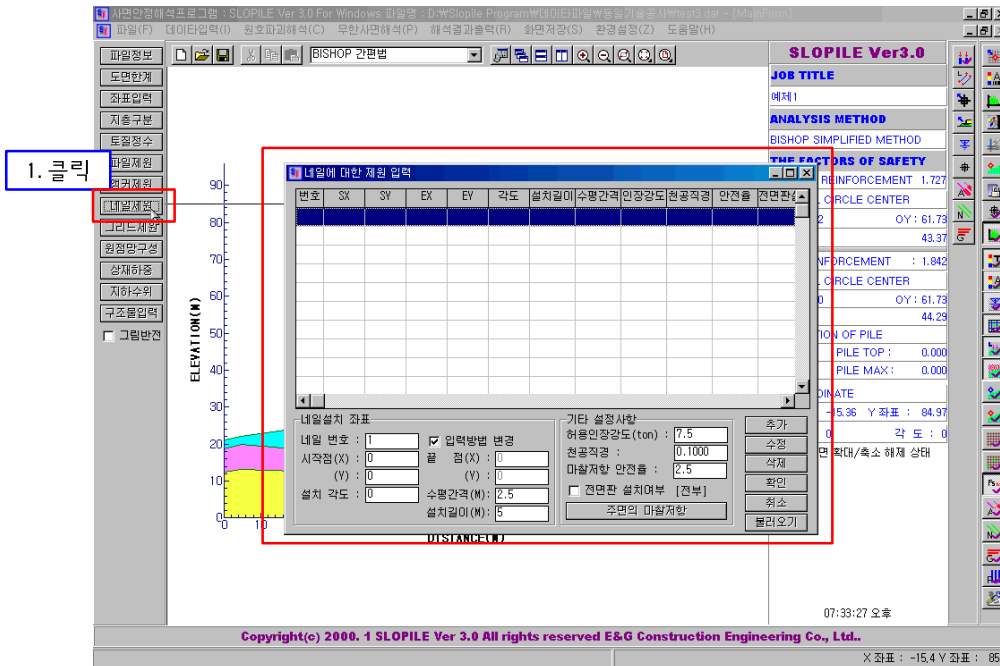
사면안정해석프로그램 : SLOPILE Ver 3.0 For Windows 파일명 : D:\Slopile Program\데이타파일\동일기술용사\test.dat - [MainForm]
파일(F) 데이타입력(I) 원호파괴해석(C) 무한사면해석(P) 해석결과출력(R) 화면저장(S) 환경설정(Z) 도움말(H)

파일정보
도면한계
좌표입력
지층구분
토질정수
파일제원
앵커제원
네일제원
그리드제원
원점망구성
상재하중
지하수위
구조물입력
그림반전

1. 클릭

BISHOP 간편법

90
80
70
60
50
40
30
20
10
0
0 10
ELEVATION(M)
DISTANCE(M)

네일에 대한 제원 입력

| 번호 | SX | SY | EX | EY | 각도 | 설치길이 | 수평간격 | 인장강도 | 천공직경 | 안전율 | 전면판설 |
|---|---|---|---|---|---|---|---|---|---|---|---|
| | | | | | | | | | | | |

네일설치 좌표
네일 번호 : 1
입력방법 변경
시작점(X) : 0
끝 점(X) : 0
(Y) : 0
(Y) : 0
설치 각도 : 0
수평간격(M): 2.5
설치길이(M): 5

기타 설정사항
허용인장강도(ton) : 7.5
천공직경 : 0.1000
마찰저항 안전율 : 2.5
전면판 설치여부 [전부]
주면의 마찰저항

추가
수정
삭제
확인
취소
불러오기

SLOPILE Ver3.0
JOB TITLE
예제1
ANALYSIS METHOD
BISHOP SIMPLIFIED METHOD
THE FACTORS OF SAFETY
REINFORCEMENT 1.727
CIRCLE CENTER
2 OY : 61.73
43.37
NFORCEMENT : 1.842
CIRCLE CENTER
0 OY : 61.73
44.29
TION OF PILE
PILE TOP : 0.000
PILE MAX : 0.000
DINATE
-15.36 Y 좌표 : 84.97
0 각 도 : 0
면 확대/축소 해제 상태

07:33:27 오후

Copyright(c) 2000. 1 SLOPILE Ver 3.0 All rights reserved E&G Construction Engineering Co., Ltd..
X 좌표 : -15.4 Y 좌표 : 85